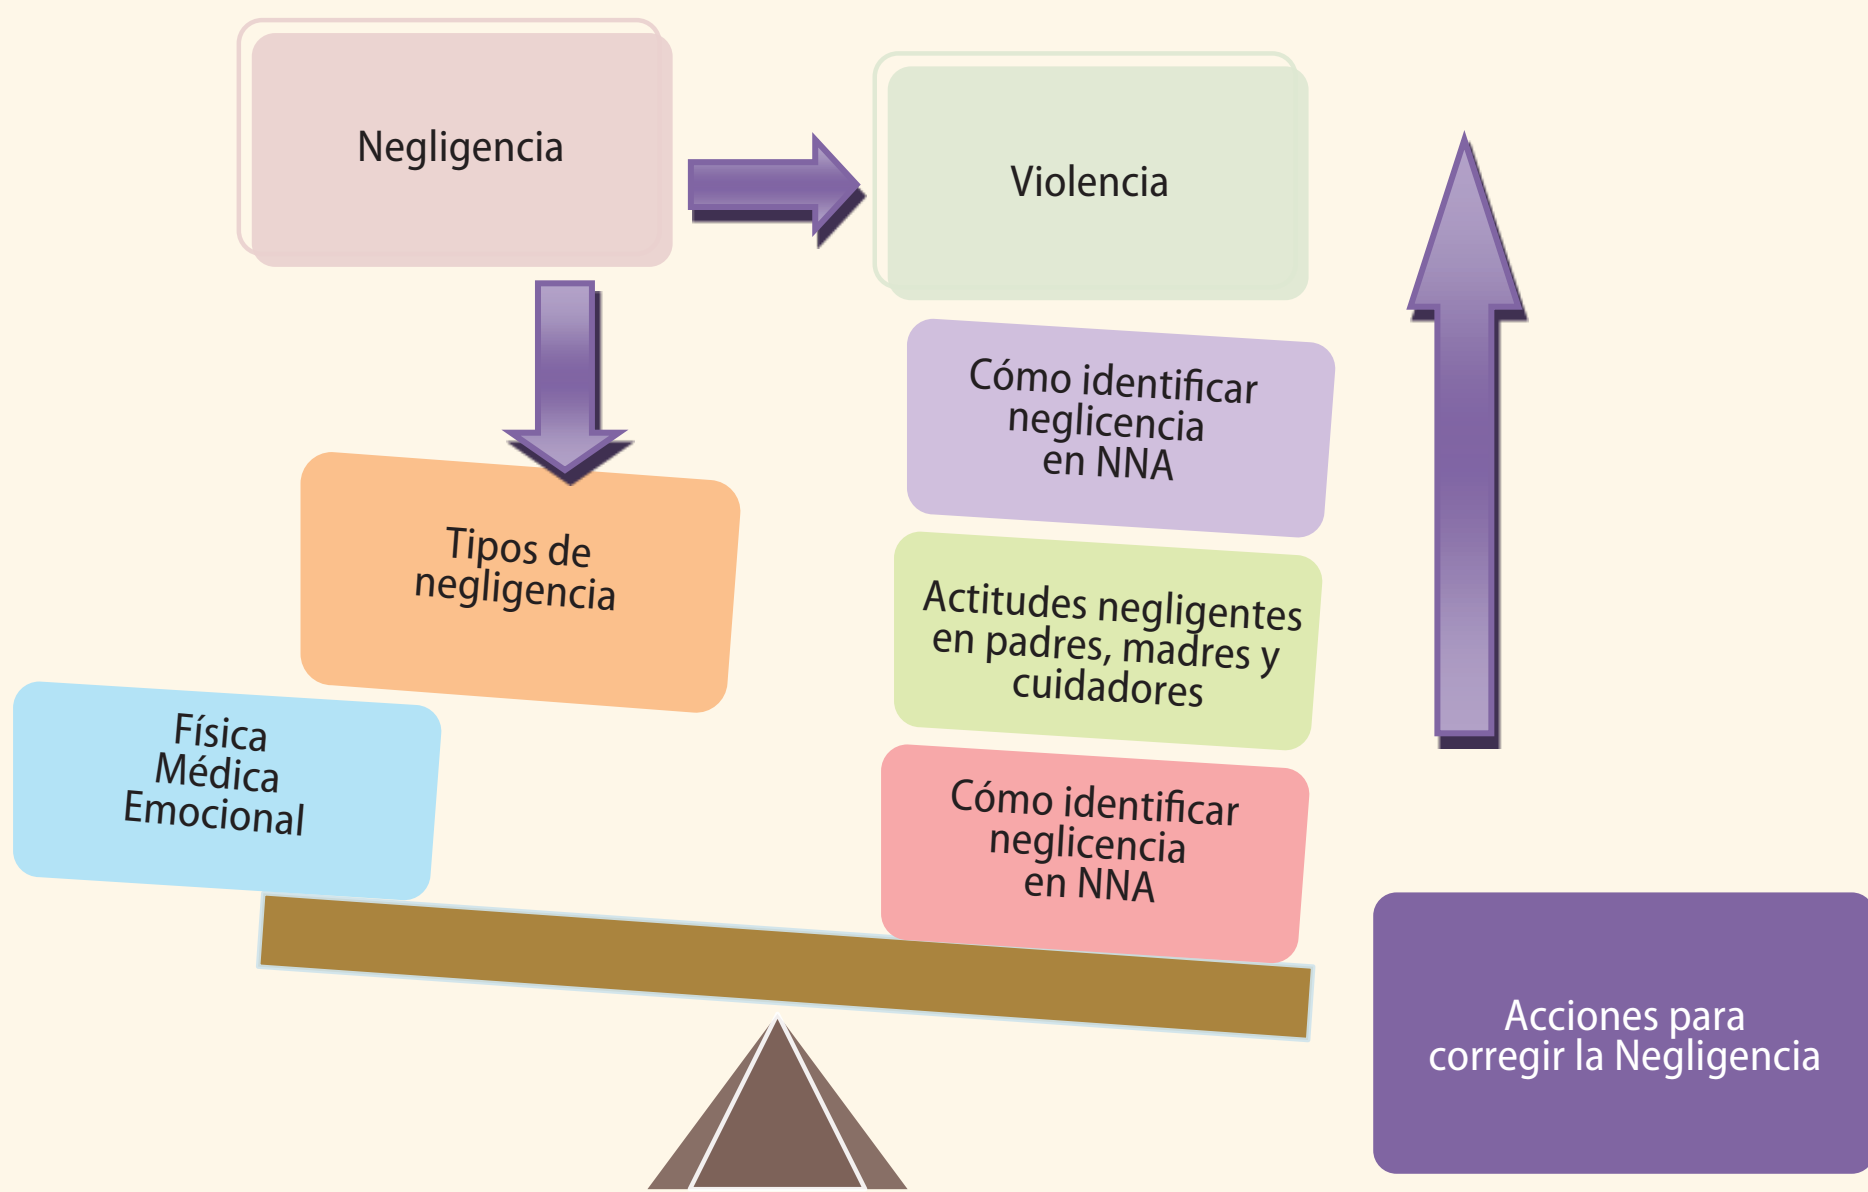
Negligencia

Violencia

Tipos de negligencia

Física
Médica
Emocional

Cómo identificar neglicencia en NNA

Actitudes negligentes en padres, madres y cuidadores

Cómo identificar neglicencia en NNA

Acciones para corregir la Negligencia